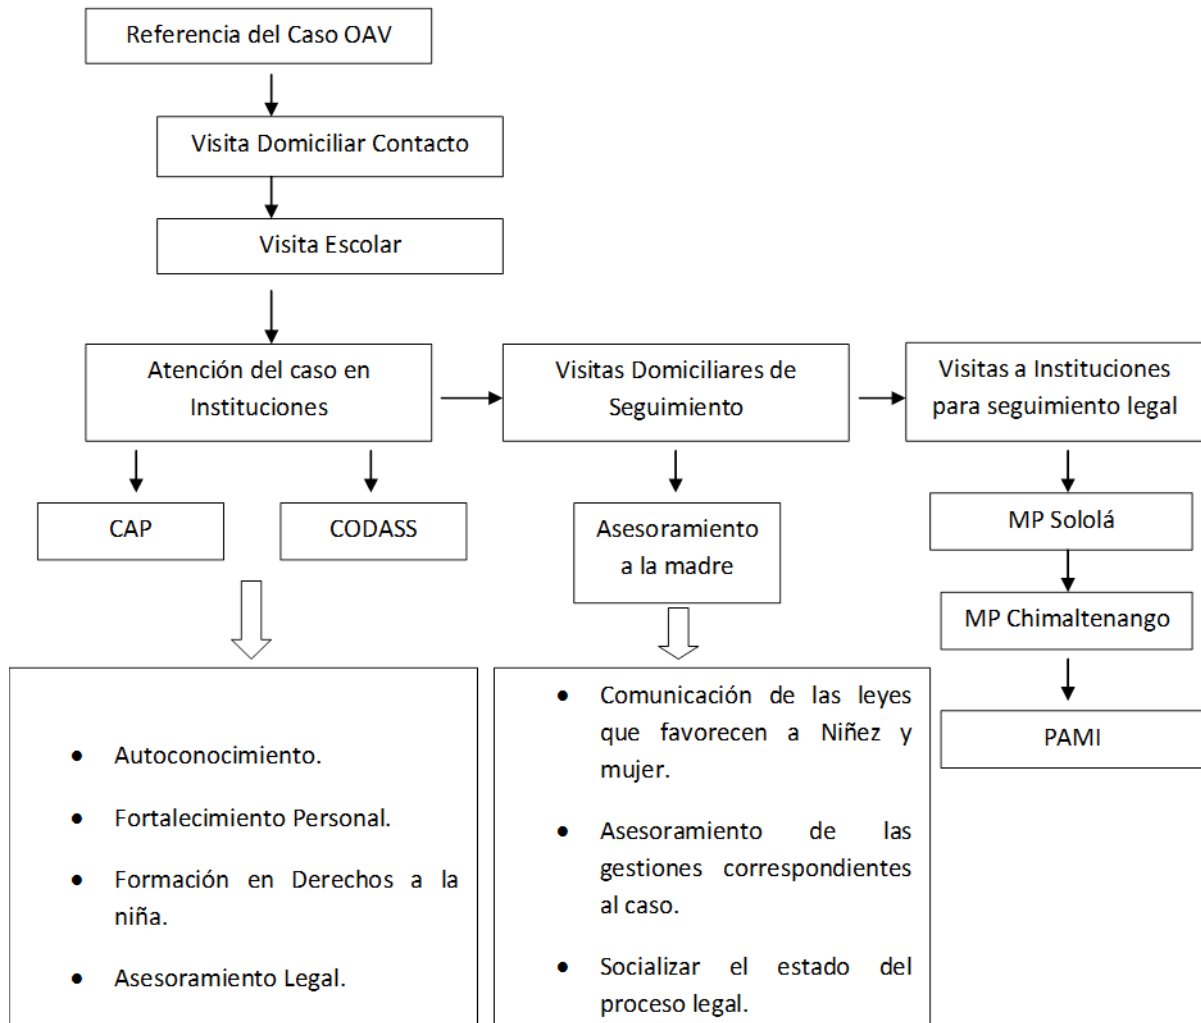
Referencia del Caso OAV

Visita Domiciliar Contacto

Visita Escolar

Atención del caso en Instituciones

Visitas Domiciliares de Seguimiento

Visitas a Instituciones para seguimiento legal

CAP

CODASS

Asesoramiento a la madre

MP Sololá

MP Chimaltenango

PAMI

- Autoconocimiento.
- Fortalecimiento Personal.
- Formación en Derechos a la niña.
- Asesoramiento Legal.

- Comunicación de las leyes que favorecen a Niñez y mujer.
- Asesoramiento de las gestiones correspondientes al caso.
- Socializar el estado del proceso legal.